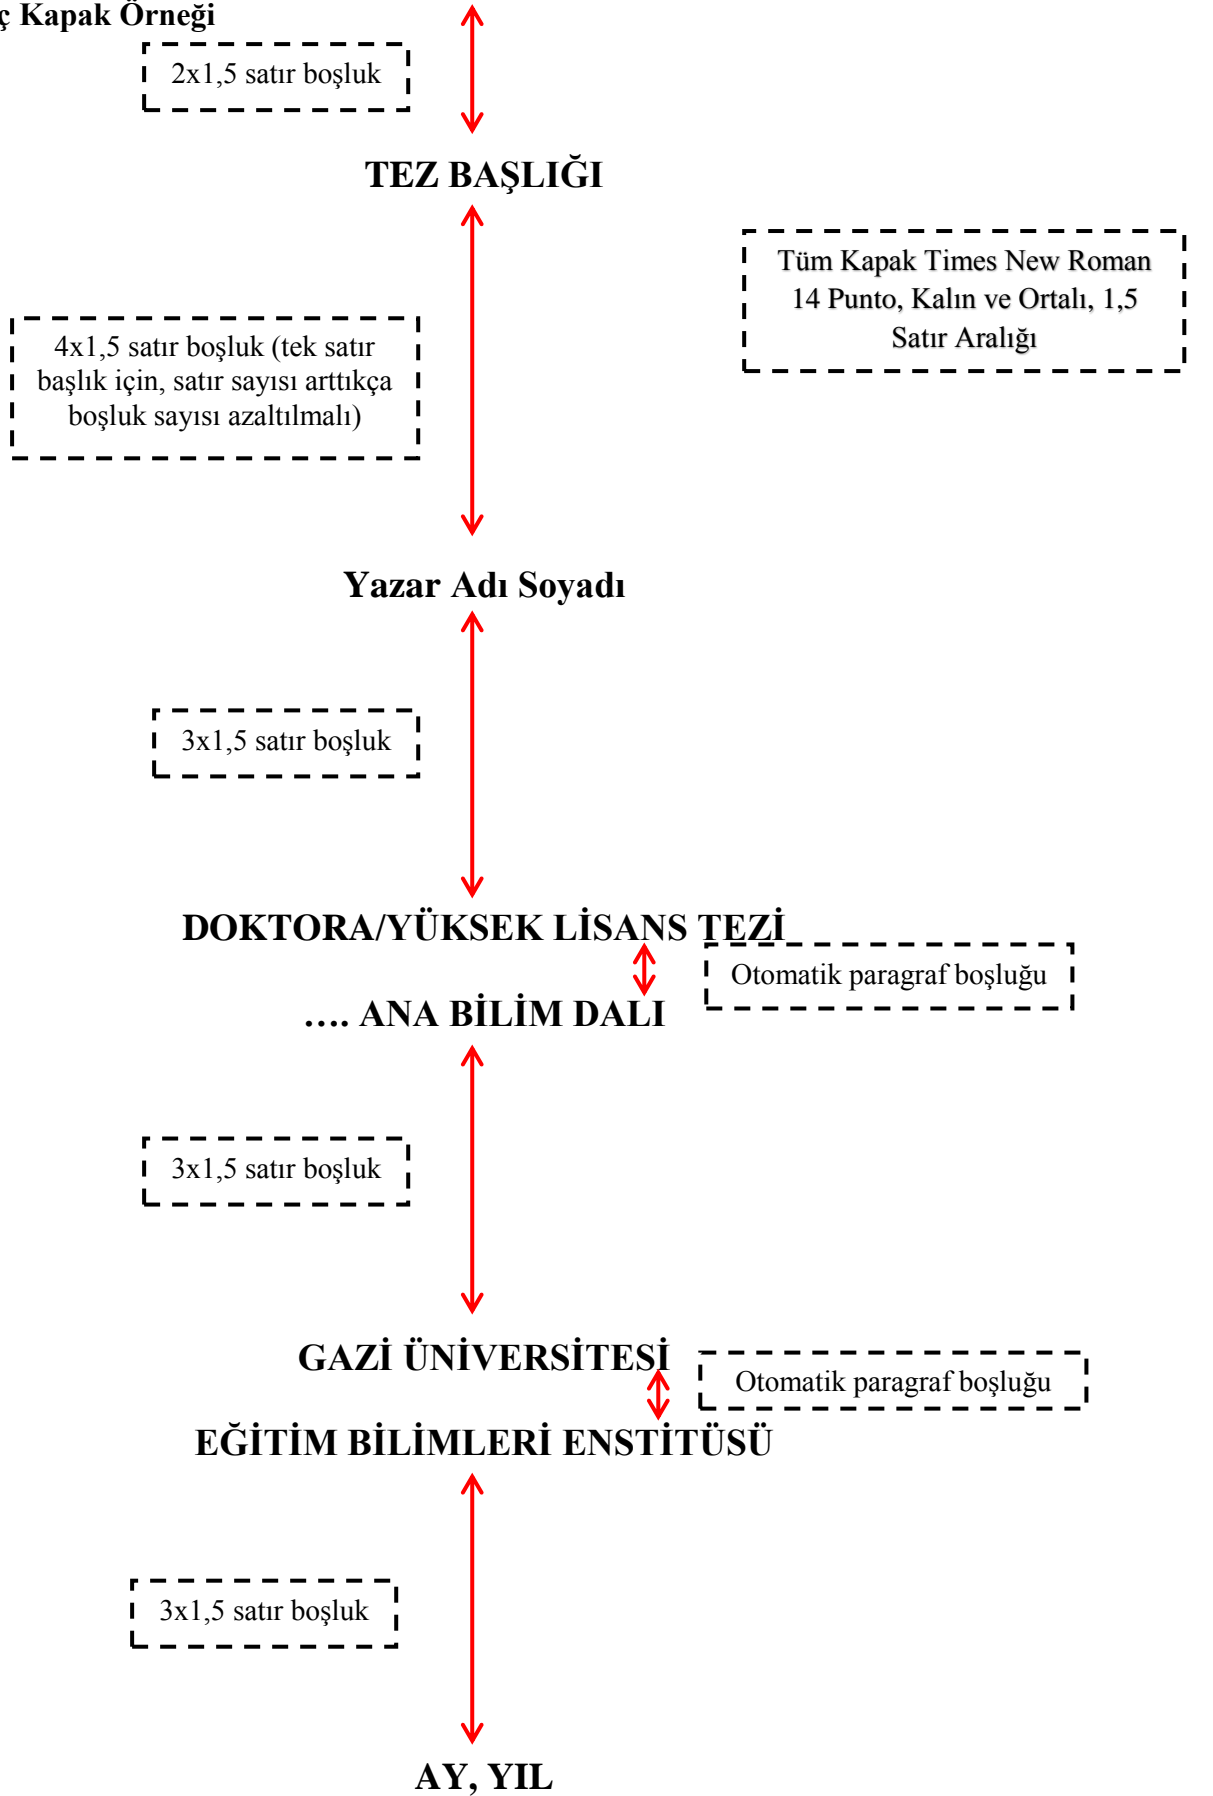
ç Kapak Örneği

2x1,5 satır boşluk

TEZ BAŞLIĞI

Tüm Kapak Times New Roman 14 Punto, Kalın ve Ortalı, 1,5 Satır Aralığı

4x1,5 satır boşluk (tek satır başlık için, satır sayısı arttıkça boşluk sayısı azaltılmalı)

Yazar Adı Soyadı

3x1,5 satır boşluk

DOKTORA/YÜKSEK LİSANS TEZİ

Otomatik paragraf boşluğu

…. ANA BİLİM DALI

3x1,5 satır boşluk

GAZİ ÜNİVERSİTESİ

Otomatik paragraf boşluğu

EĞİTİM BİLİMLERİ ENSTİTÜSÜ

3x1,5 satır boşluk

AY, YIL